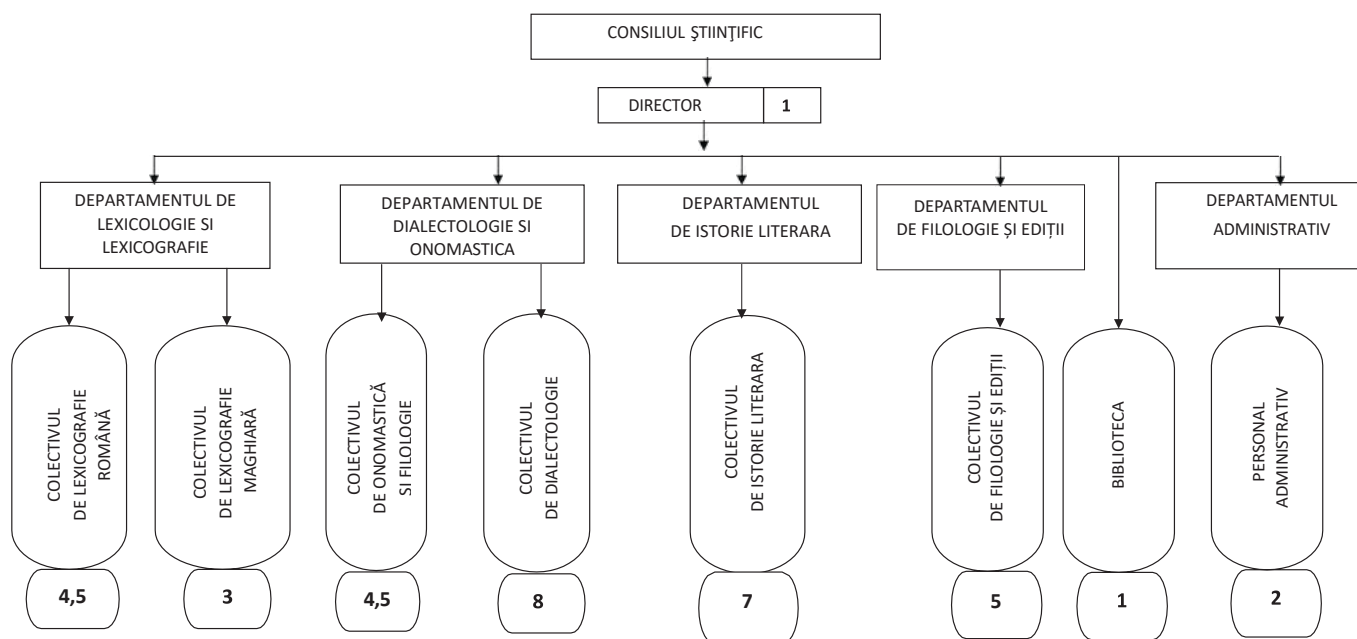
CONSILIUL ŞTIINŢIFIC

DIRECTOR 1

DEPARTAMENTUL DE LEXICOLOGIE SI LEXICOGRAFIE

DEPARTAMENTUL DE DIALECTOLOGIE SI ONOMASTICA

DEPARTAMENTUL DE ISTORIE LITERARA

DEPARTAMENTUL DE FILOLOGIE ŞI EDIŢII

DEPARTAMENTUL ADMINISTRATIV

COLECTIVUL DE LEXICOGRAFIE ROMÂNĂ

4,5

COLECTIVUL DE LEXICOGRAFIE MAGHIARĂ

3

COLECTIVUL DE ONOMASTICĂ SI FILOLOGIE

4,5

COLECTIVUL DE DIALECTOLOGIE

8

COLECTIVUL DE ISTORIE LITERARA

7

COLECTIVUL DE FILOLOGIE ŞI EDIŢII

5

BIBLIOTECA

1

PERSONAL ADMINISTRATIV

2